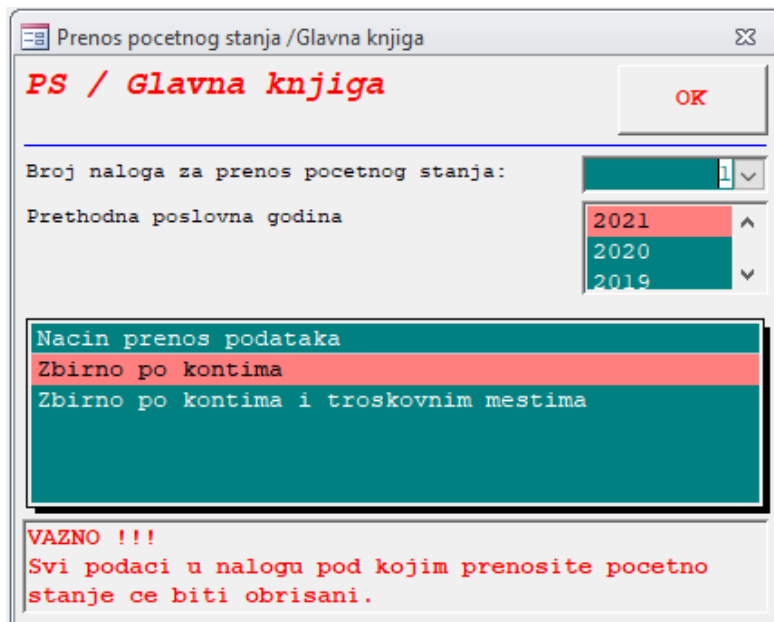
Prenos pocetnog stanja /Glavna knjiga

PS / Glavna knjiga

OK

Broj naloga za prenos pocetnog stanja: 1

Prethodna poslovna godina

2021
2020
2019

Nacin prenos podataka
Zbirno po kontima
Zbirno po kontima i troskovnim mestima

VAZNO !!!
Svi podaci u nalogu pod kojim prenosite pocetno stanje ce biti obrisani.